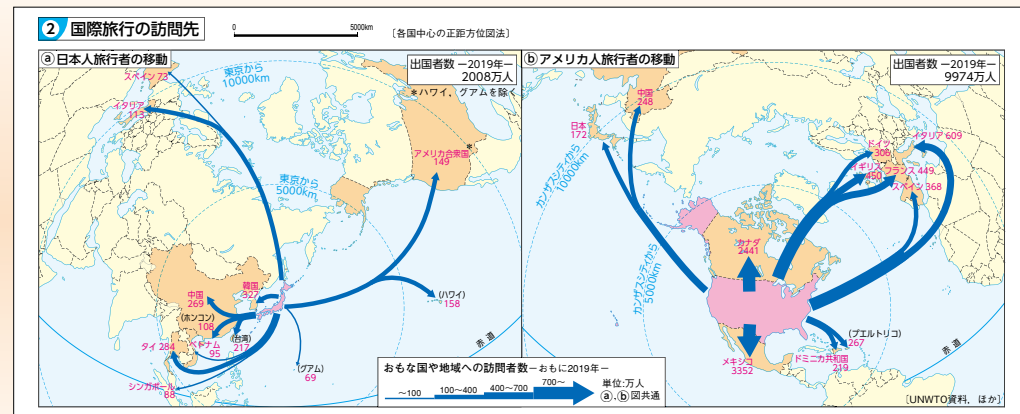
2 国際旅行の訪問先

0 5000km 〔各国中心の正距方位図法〕

ⓐ 日本人旅行者の移動

出国者数 −2019年− 2008万人

＊ハワイ，グアムを除く

スペイン 73

イタリア 113

東京から 10000km

東京から 5000km

アメリカ合衆国 149

中国 269

韓国 327

(ホンコン) 108

ベトナム 95

(台湾) 217

タイ 284

シンガポール 88

(グアム) 69

(ハワイ) 158

赤道

ⓑ アメリカ人旅行者の移動

出国者数 −2019年− 9974万人

中国 248

日本 172

カンザスシティから 10000km

カンザスシティから 5000km

カナダ 2441

ドイツ 308

イギリス 450

フランス 449

イタリア 609

スペイン 368

(プエルトリコ) 267

メキシコ 3352

ドミニカ共和国 219

赤道

おもな国や地域への訪問者数 −おもに2019年−

〜100 100〜400 400〜700 700〜

単位:万人 ⓐ,ⓑ図共通

〔UNWTO資料，ほか〕